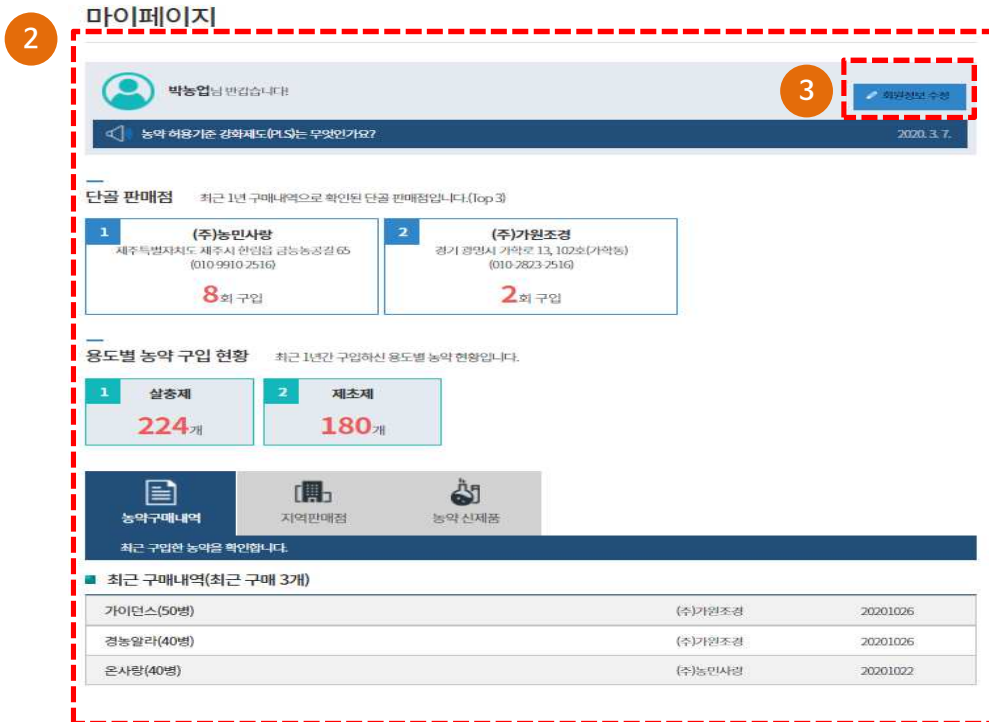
마이페이지

2

박농업님 반갑습니다!

3

회원정보 수정

농약 허용기준 강화제도(PLS)는 무엇인가요?

2020. 3. 7.

단골 판매점 최근 1년 구매내역으로 확인된 단골 판매점입니다.(Top 3)

1
(주)농민사랑
세종특별자치도 세종시 한림읍 금능농공길 65
(010-9910-2516)
8회 구입

2
(주)가원조경
경기 광명시 가락로 13, 102호(가락동)
(010-2823-2516)
2회 구입

용도별 농약 구입 현황 최근 1년간 구입하신 용도별 농약 현황입니다.

1
살충제
224개

2
제초제
180개

농약구매내역

지역판매점

농약 신제품

최근 구입한 농약을 확인합니다.

최근 구매내역(최근 구매 3개)

| | | |
|---|---|---|
| 가이던스(50병) | (주)가원조경 | 20201026 |
| 경농알라(40병) | (주)가원조경 | 20201026 |
| 온사랑(40병) | (주)농민사랑 | 20201022 |